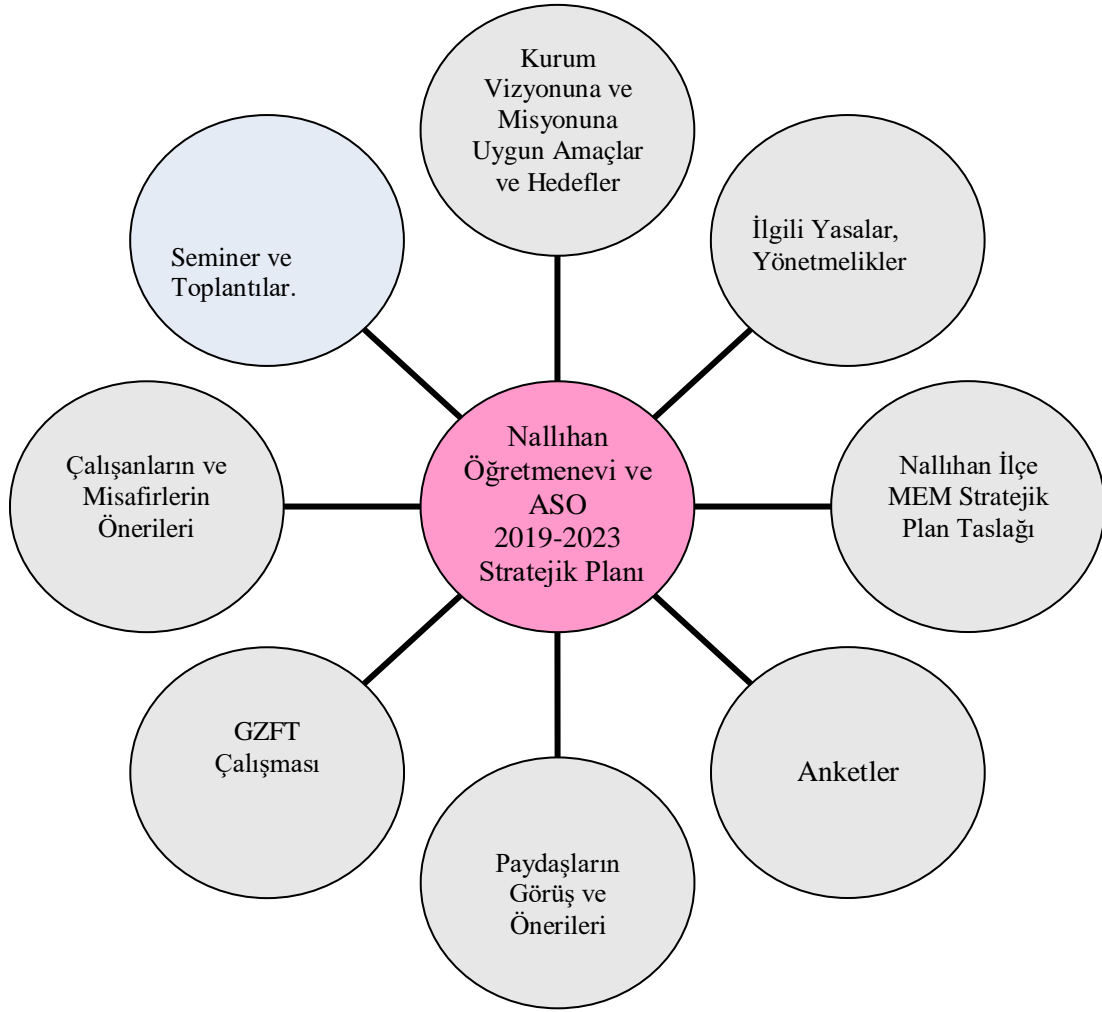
Kurum Vizyonuna ve Misyonuna Uygun Amaçlar ve Hedefler

İlgili Yasalar, Yönetmelikler

Seminer ve Toplantılar.

Nallıhan Öğretmenevi ve ASO 2019-2023 Stratejik Planı

Çalışanların ve Misafirlerin Önerileri

Nallıhan İlçe MEM Stratejik Plan Taslağı

GZFT Çalışması

Anketler

Paydaşların Görüş ve Önerileri